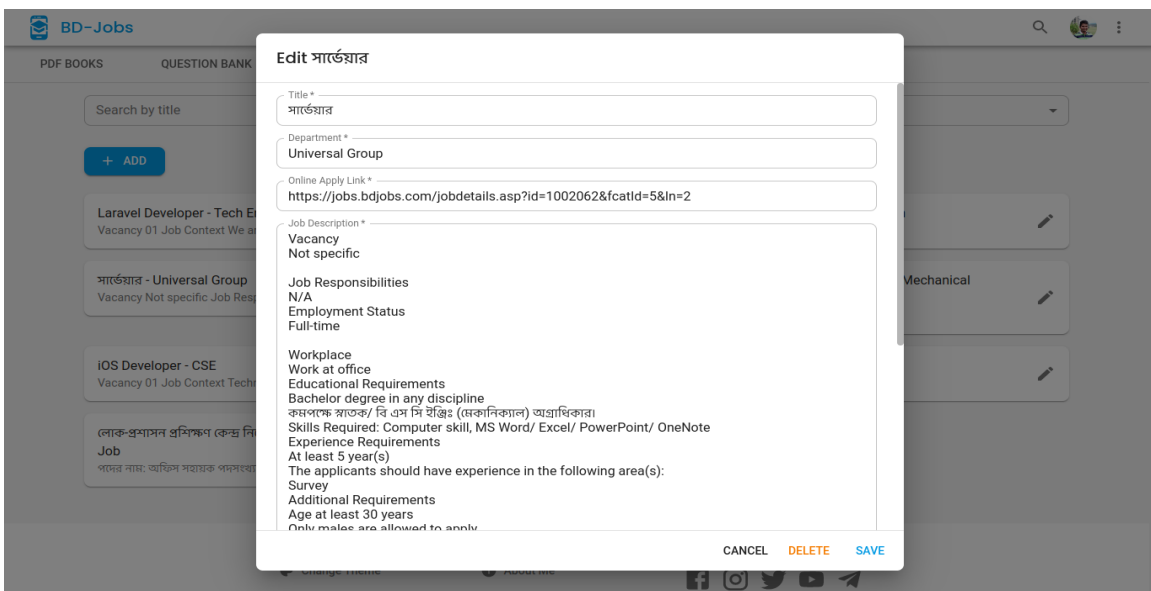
BD-Jobs

PDF BOOKS QUESTION BANK

Search by title

+ ADD

Laravel Developer - Tech E
Vacancy 01 Job Context We a

সার্ভেয়ার - Universal Group
Vacancy Not specific Job Resp

iOS Developer - CSE
Vacancy 01 Job Context Tech

লোক-প্রশাসন প্রশিক্ষণ কেন্দ্র নি
Job
পদের নাম: অফিস সহায়ক পদসংখ্যা

Mechanical

Edit সার্ভেয়ার

Title *
সার্ভেয়ার

Department *
Universal Group

Online Apply Link *
https://jobs.bdjobs.com/jobdetails.asp?id=1002062&fcatId=5&ln=2

Job Description *
Vacancy
Not specific

Job Responsibilities
N/A
Employment Status
Full-time

Workplace
Work at office
Educational Requirements
Bachelor degree in any discipline
কমপক্ষে স্নাতক/ বি এস সি ইঞ্জিঃ (মেকানিক্যাল) অগ্রাধিকার।
Skills Required: Computer skill, MS Word/ Excel/ PowerPoint/ OneNote
Experience Requirements
At least 5 year(s)
The applicants should have experience in the following area(s):
Survey
Additional Requirements
Age at least 30 years
Only males are allowed to apply

CANCEL DELETE SAVE

Change Theme About Me